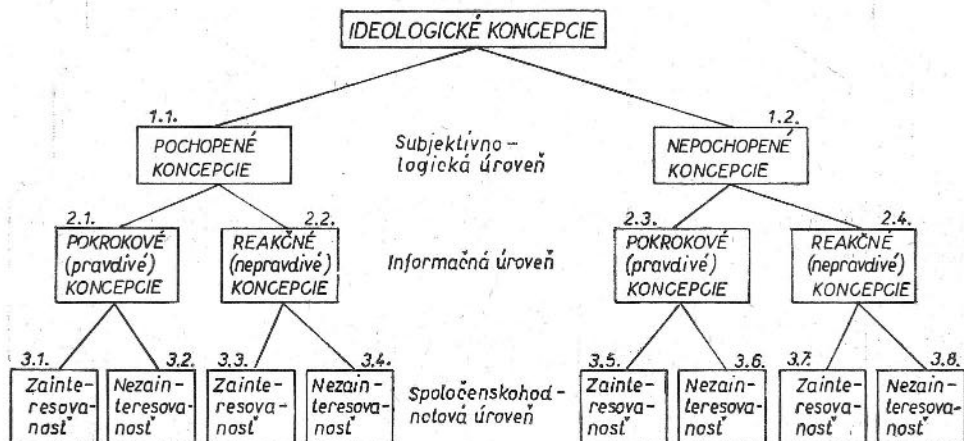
IDEOLOGICKÉ KONCEPCIE

1.1.
POCHOPENÉ KONCEPCIE

Subjektívno – logická úroveň

1.2.
NEPOCHOPENÉ KONCEPCIE

2.1.
POKROKOVÉ (pravdivé) KONCEPCIE

2.2.
REAKČNÉ (nepravdivé) KONCEPCIE

Informačná úroveň

2.3.
POKROKOVÉ (pravdivé) KONCEPCIE

2.4.
REAKČNÉ (nepravdivé) KONCEPCIE

3.1.
Zainteresovanosť

3.2.
Nezainteresovanosť

3.3.
Zainteresovanosť

3.4.
Nezainteresovanosť

Spoločenskohodnotová úroveň

3.5.
Zainteresovanosť

3.6.
Nezainteresovanosť

3.7.
Zainteresovanosť

3.8.
Nezainteresovanosť